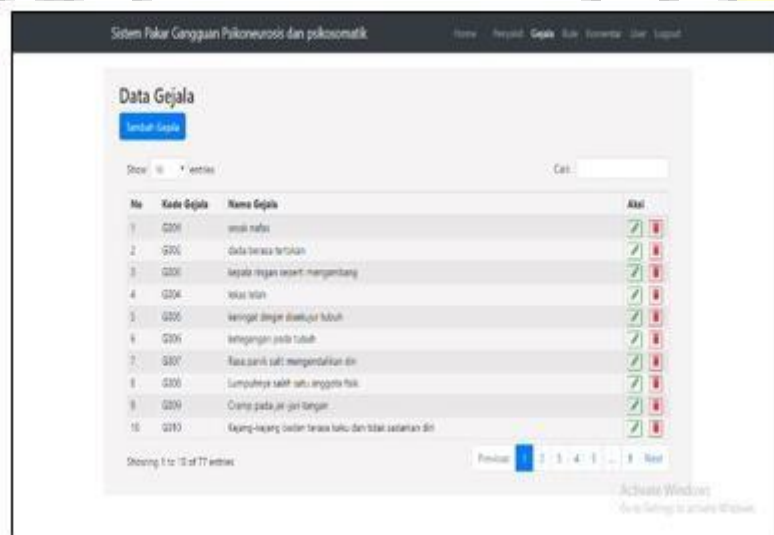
Sistem Pakar Gangguan Psikoneurosis dan psikosomatik

Home Penyakit Gejala Rule Komentar User Logout

Data Gejala

Tambah Gejala

Show 10 entries

Cari:

| No | Kode Gejala | Nama Gejala | Aksi |
|---|---|---|---|
| 1 | G001 | sesak nafas | |
| 2 | G002 | dada terasa tertekan | |
| 3 | G003 | kepala ringan seperti mengambang | |
| 4 | G004 | lekas lelah | |
| 5 | G005 | keringat dingin disekujur tubuh | |
| 6 | G006 | ketegangan pada tubuh | |
| 7 | G007 | Rasa panik sulit mengendalikan diri | |
| 8 | G008 | Lumpuhnya salah satu anggota fisik | |
| 9 | G009 | Cramp pada jari-jari tangan | |
| 10 | G010 | Kejang-kejang (seden terasa kaku dan tidak sadarkan diri | |

Showing 1 to 10 of 77 entries

Previous 1 2 3 4 5 ... 8 Next

Activate Windows
Go to Settings to activate Windows.